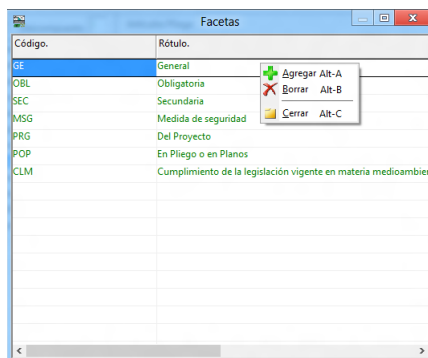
Facetas

| Código. | Rótulo. |
|---|---|
| GE | General |
| OBL | Obligatoria |
| SEC | Secundaria |
| MSG | Medida de seguridad |
| PRG | Del Proyecto |
| POP | En Pliego o en Planos |
| CLM | Cumplimiento de la legislación vigente en materia medioambie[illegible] |

Agregar Alt-A
Borrar Alt-B
Cerrar Alt-C